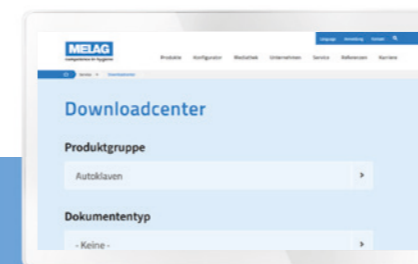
MELAG

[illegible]

Language Anmeldung Kontakt

Produkte Konfigurator Mediathek Unternehmen Service Referenzen Karriere

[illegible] Service Downloadcenter

Downloadcenter

Produktgruppe

Autoklaven

Dokumententyp

- Keine -